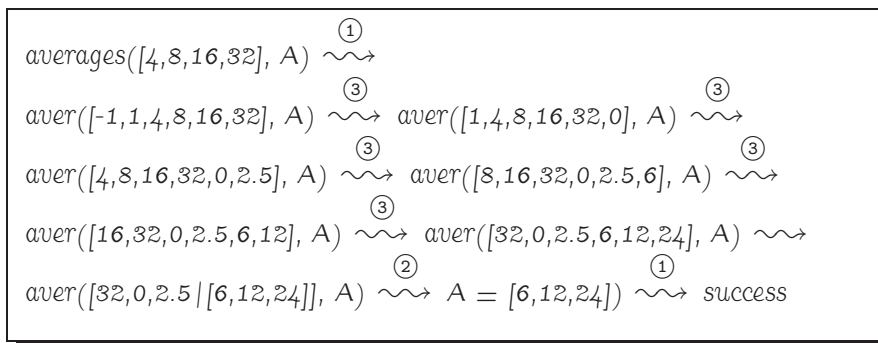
$averages([4,8,16,32], A) \overset{①}{\rightsquigarrow}$

$aver([-1,1,4,8,16,32], A) \overset{③}{\rightsquigarrow} aver([1,4,8,16,32,0], A) \overset{③}{\rightsquigarrow}$

$aver([4,8,16,32,0,2.5], A) \overset{③}{\rightsquigarrow} aver([8,16,32,0,2.5,6], A) \overset{③}{\rightsquigarrow}$

$aver([16,32,0,2.5,6,12], A) \overset{③}{\rightsquigarrow} aver([32,0,2.5,6,12,24], A) \rightsquigarrow$

$aver([32,0,2.5 \,|\, [6,12,24]], A) \overset{②}{\rightsquigarrow} A = [6,12,24]) \overset{①}{\rightsquigarrow} success$